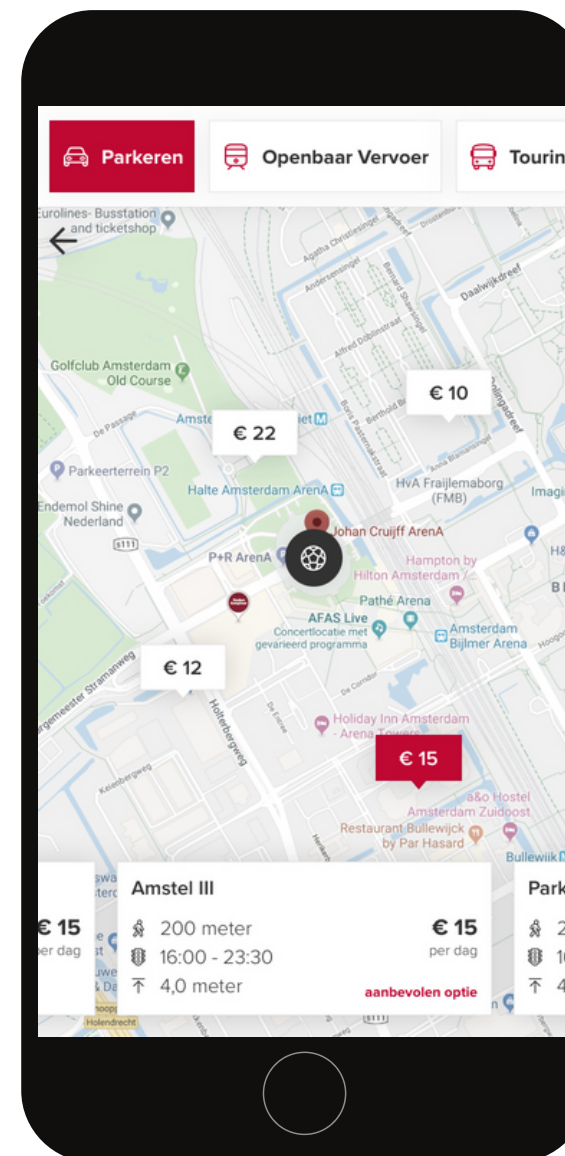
Parkeren
Openbaar Vervoer
Tourin

Eurolines- Busstation and ticketshop
Agatha Christiesingel
Andersensingel
Bernard Shawsingel
Daalwijkdreef
Alfred Döblinstraat
Golfclub Amsterdam Old Course
Berthold Br
Boris Pasternakstraat
€ 10
Amste
€ 22
De Passage
Parkeerterrein P2
Halte Amsterdam ArenA
HvA Fraijlemaborg (FMB)
Imagi
Endemol Shine Nederland
S111
Johan Cruijff ArenA
P+R ArenA
Hampton by Hilton Amsterdam /
H&
Pathé Arena
B
AFAS Live
Concertlocatie met gevarieerd programma
Amsterdam Bijlmer Arena
€ 12
Holterbergweg
De Corridor
Holiday Inn Amsterdam - Arena Towers
€ 15
a&o Hostel Amsterdam Zuidoost
Restaurant Bullewijck by Par Hasard
Bullewijk

€ 15
per dag

Amstel III
200 meter
16:00 - 23:30
4,0 meter
€ 15
per dag
aanbevolen optie

Park
2
1
4
Holendrecht
S111